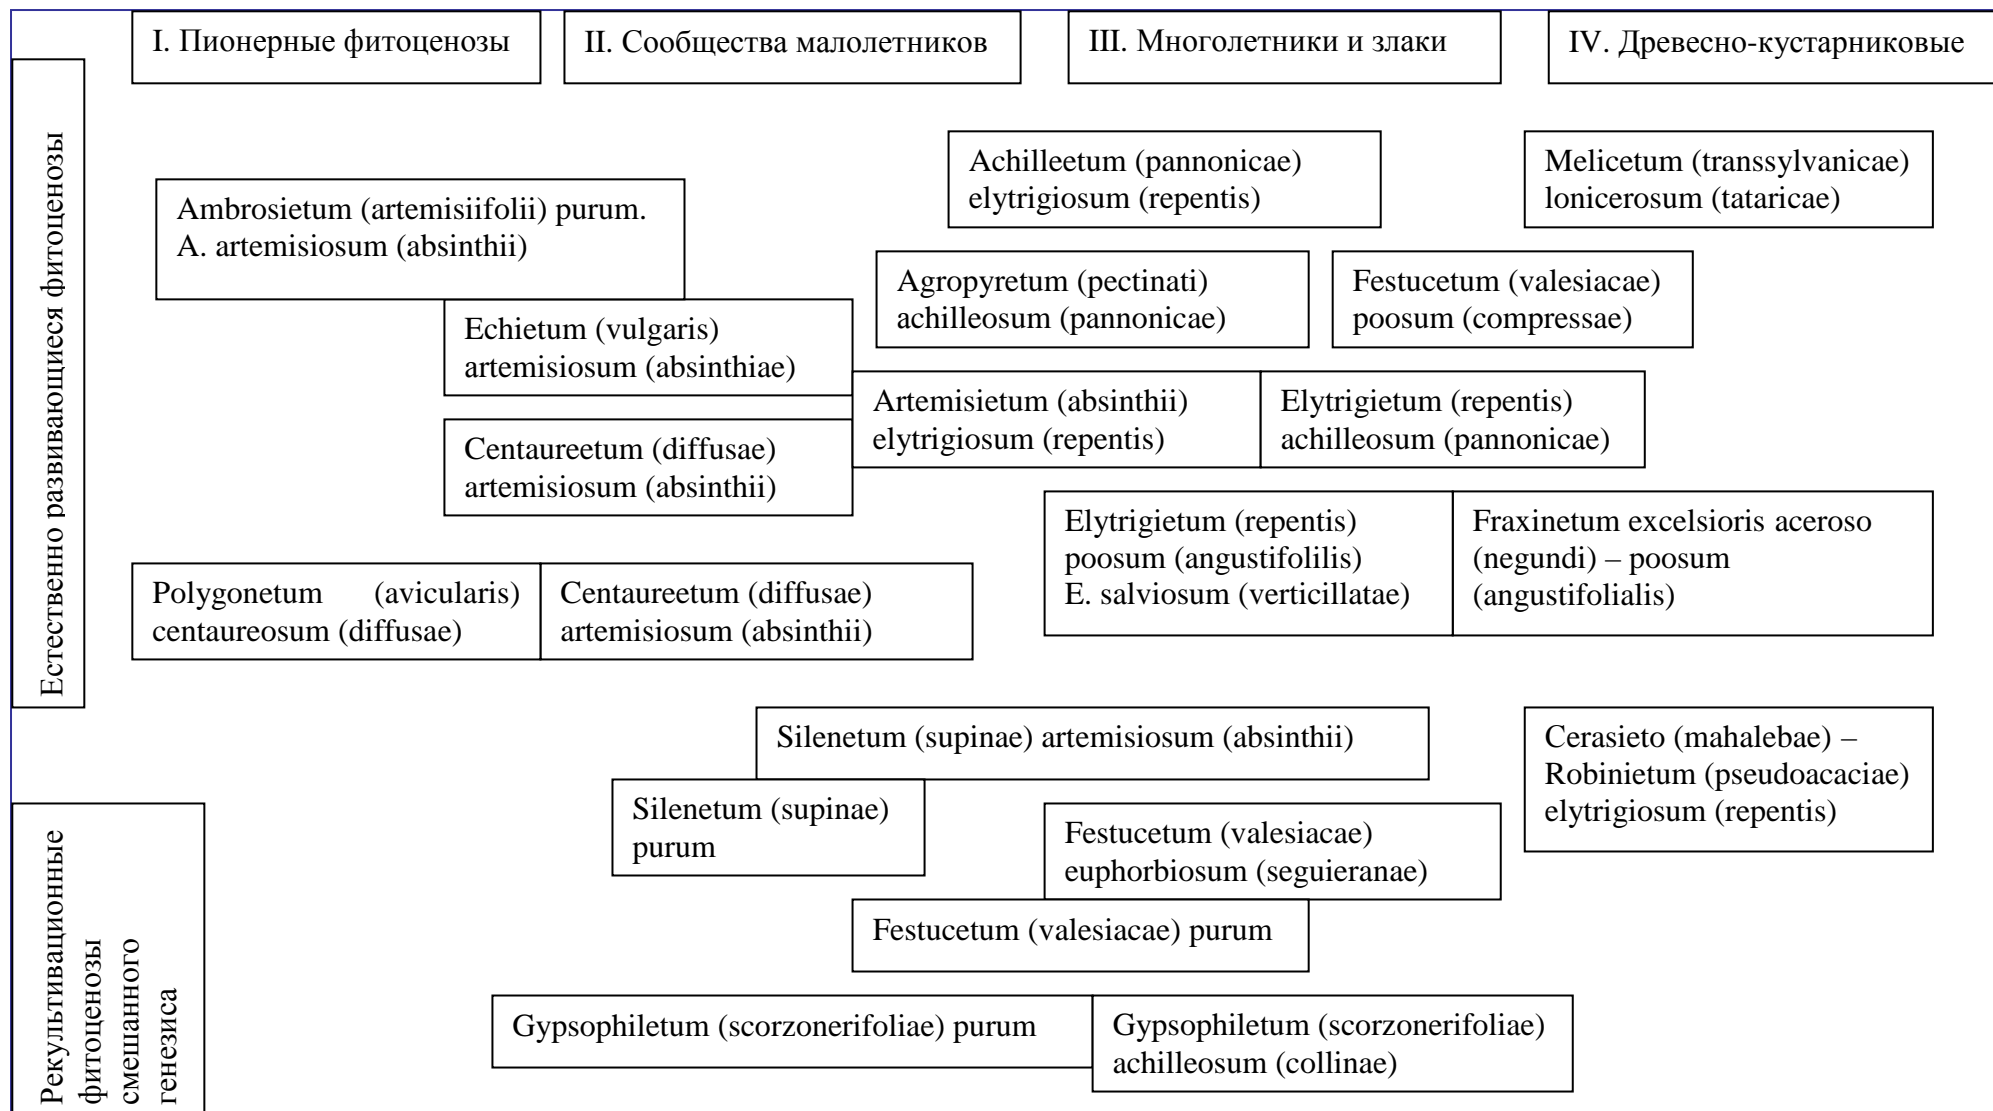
I. Пионерные фитоценозы

II. Сообщества малолетников

III. Многолетники и злаки

IV. Древесно-кустарниковые

Естественно развивающиеся фитоценозы

Achilleetum (pannonicae) elytrigiosum (repentis)

Melicetum (transsylvanicae) lonicerosum (tataricae)

Ambrosietum (artemisiifolii) purum. A. artemisiosum (absinthii)

Agropyretum (pectinati) achilleosum (pannonicae)

Festucetum (valesiacae) poosum (compressae)

Echietum (vulgaris) artemisiosum (absinthiae)

Artemisietum (absinthii) elytrigiosum (repentis)

Elytrigietum (repentis) achilleosum (pannonicae)

Centaureetum (diffusae) artemisiosum (absinthii)

Elytrigietum (repentis) poosum (angustifolilis) E. salviosum (verticillatae)

Fraxinetum excelsioris aceroso (negundi) – poosum (angustifolialis)

Polygonetum (avicularis) centaureosum (diffusae)

Centaureetum (diffusae) artemisiosum (absinthii)

Silenetum (supinae) artemisiosum (absinthii)

Cerasieto (mahalebae) – Robinietum (pseudoacaciae) elytrigiosum (repentis)

Рекультивационные фитоценозы смешанного генезиса

Silenetum (supinae) purum

Festucetum (valesiacae) euphorbiosum (seguieranae)

Festucetum (valesiacae) purum

Gypsophiletum (scorzonerifoliae) purum

Gypsophiletum (scorzonerifoliae) achilleosum (collinae)